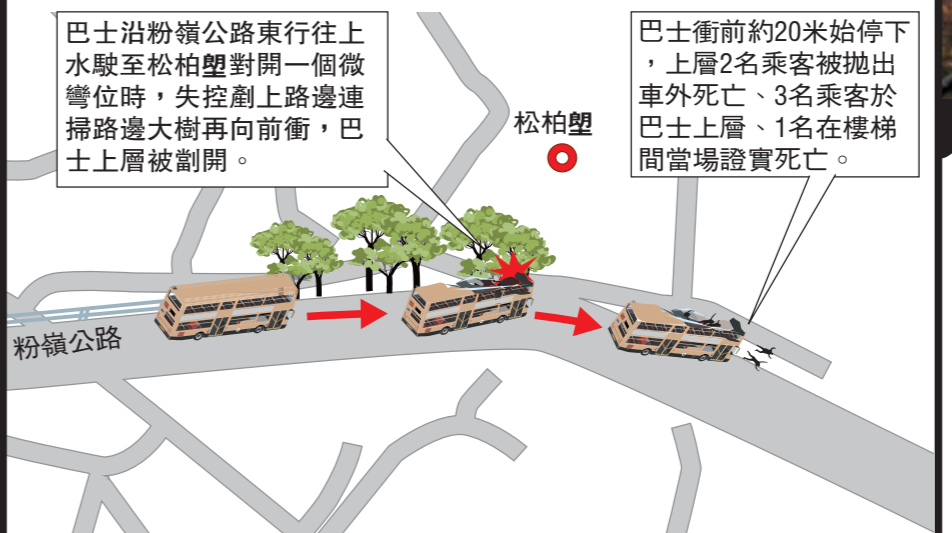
巴士沿粉嶺公路東行往上水駛至松柏塱對開一個微彎位時，失控剷上路邊連掃路邊大樹再向前衝，巴士上層被劏開。

松柏塱

巴士衝前約20米始停下，上層2名乘客被拋出車外死亡、3名乘客於巴士上層、1名在樓梯間當場證實死亡。

粉嶺公路